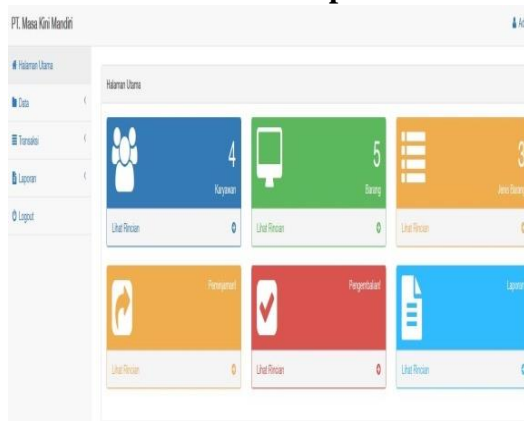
PT. Masa Kini Mandiri

Ad

Halaman Utama

Data

Transaksi

Laporan

Logout

Halaman Utama

4
Karyawan

Lihat Rincian

5
Barang

Lihat Rincian

3
Jenis Barang

Lihat Rincian

Peminjaman

Lihat Rincian

Pengembalian

Lihat Rincian

Laporan

Lihat Rincian